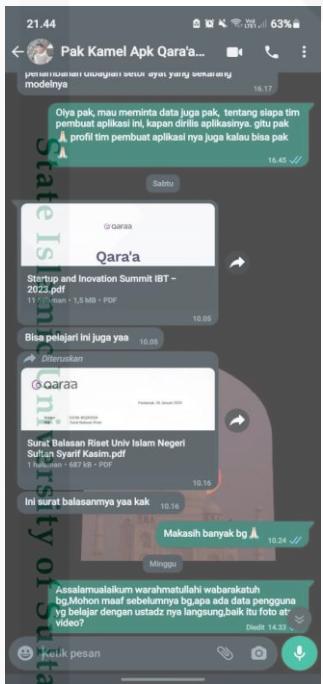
21.44 63%

Pak Kamel Apk Qara'a...

penambahan dibagian setor ayat yang sekarang modelnya 16.17

Oiya pak, mau meminta data juga pak, tentang siapa tim pembuat aplikasi ini, kapan dirilis aplikasinya. gitu pak 🙏 profil tim pembuat aplikasi nya juga kalau bisa pak 🙏 16.45

Sabtu

qaraa

Qara'a

Startup and Inovation Summit IBT – 2023.pdf
11 halaman • 1,5 MB • PDF 10.05

Bisa pelajari ini juga yaa 10.05

Diteruskan

qaraa

Surat Balasan Riset Univ Islam Negeri Sultan Syarif Kasim.pdf
1 halaman • 687 kB • PDF 10.16

Ini surat balasanmya yaa kak 10.16

Makasih banyak bg 🙏 10.24

Minggu

Assalamualaikum warahmatullahi wabarakatuh bg,Mohon maaf sebelumnya bg,apa ada data pengguna yg belajar dengan ustadz nya langsung,baik itu foto at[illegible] video? Diedit 14.33

Ketik pesan

State Islamic University of Sulta